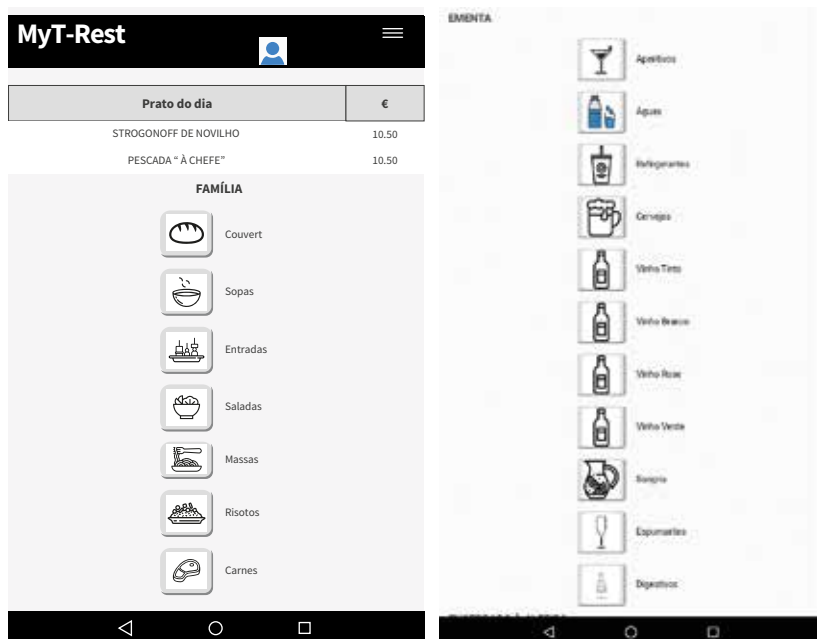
MyT-Rest

| Prato do dia | € |
|---|---|
| STROGONOFF DE NOVILHO | 10.50 |
| PESCADA " À CHEFE" | 10.50 |

FAMÍLIA

Couvert

Sopas

Entradas

Saladas

Massas

Risotos

Carnes

EMENTA

Apetitivos

Águas

Refrigerantes

Cervejas

Vinho Tinto

Vinho Branco

Vinho Rose

Vinho Verde

Sangria

Espumantes

Digestivos